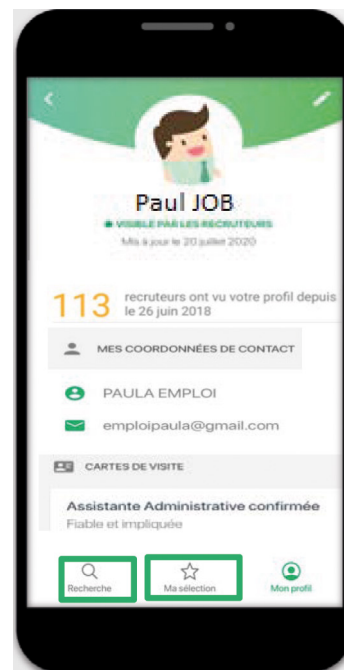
Paul JOB

VISIBLE PAR LES RECRUTEURS

Mis à jour le 20 juillet 2020

113 recruteurs ont vu votre profil depuis le 26 juin 2018

MES COORDONNÉES DE CONTACT

PAULA EMPLOI

emploipaula@gmail.com

CARTES DE VISITE

Assistante Administrative confirmée

Fiable et impliquée

Recherche

Ma sélection

Mon profil